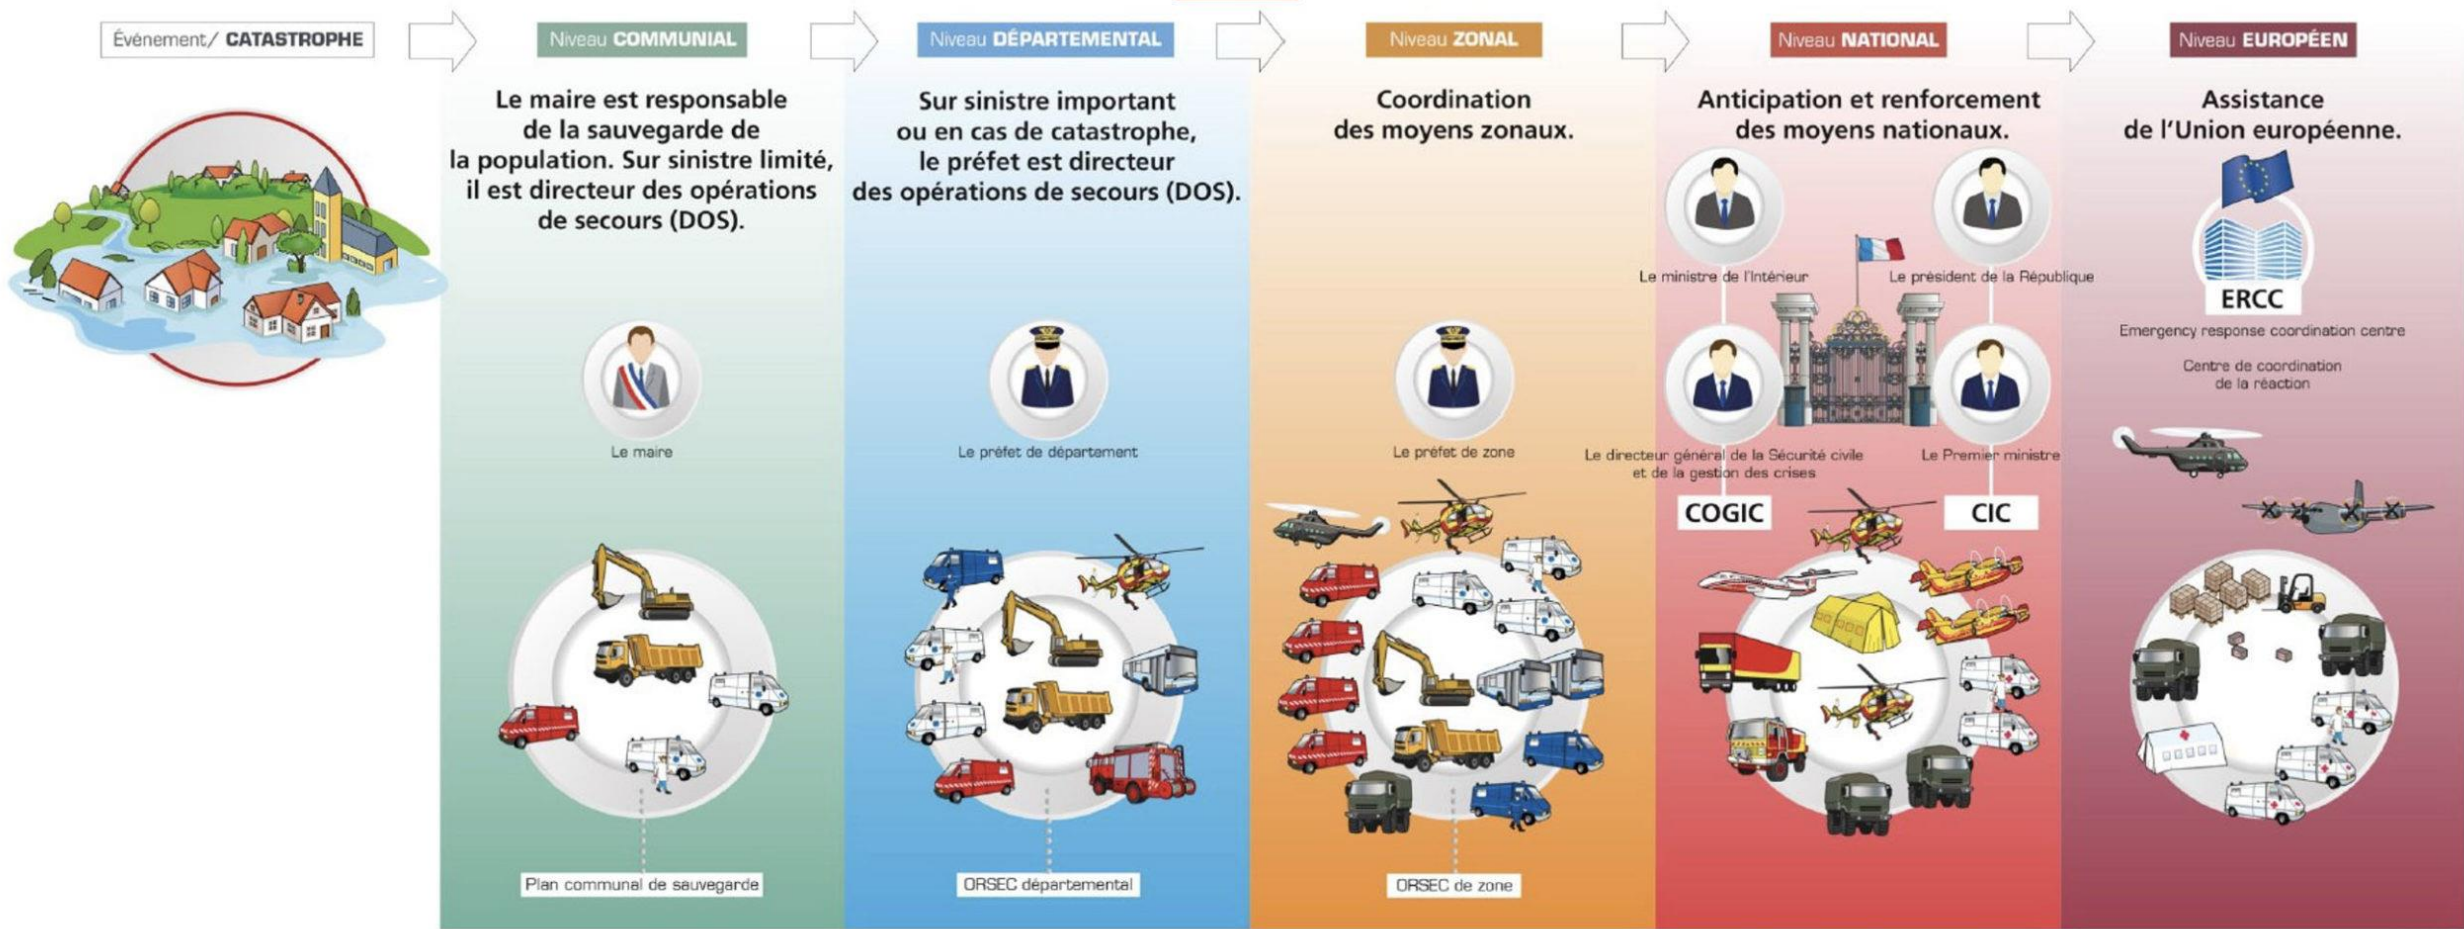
Événement/ CATASTROPHE

Niveau COMMUNIAL

Le maire est responsable de la sauvegarde de la population. Sur sinistre limité, il est directeur des opérations de secours (DOS).

Le maire

Plan communal de sauvegarde

Niveau DÉPARTEMENTAL

Sur sinistre important ou en cas de catastrophe, le préfet est directeur des opérations de secours (DOS).

Le préfet de département

ORSEC départemental

Niveau ZONAL

Coordination des moyens zonaux.

Le préfet de zone

ORSEC de zone

Niveau NATIONAL

Anticipation et renforcement des moyens nationaux.

Le ministre de l'Intérieur

Le président de la République

Le directeur général de la Sécurité civile et de la gestion des crises

Le Premier ministre

COGIC

CIC

Niveau EUROPÉEN

Assistance de l'Union européenne.

ERCC

Emergency response coordination centre

Centre de coordination de la réaction